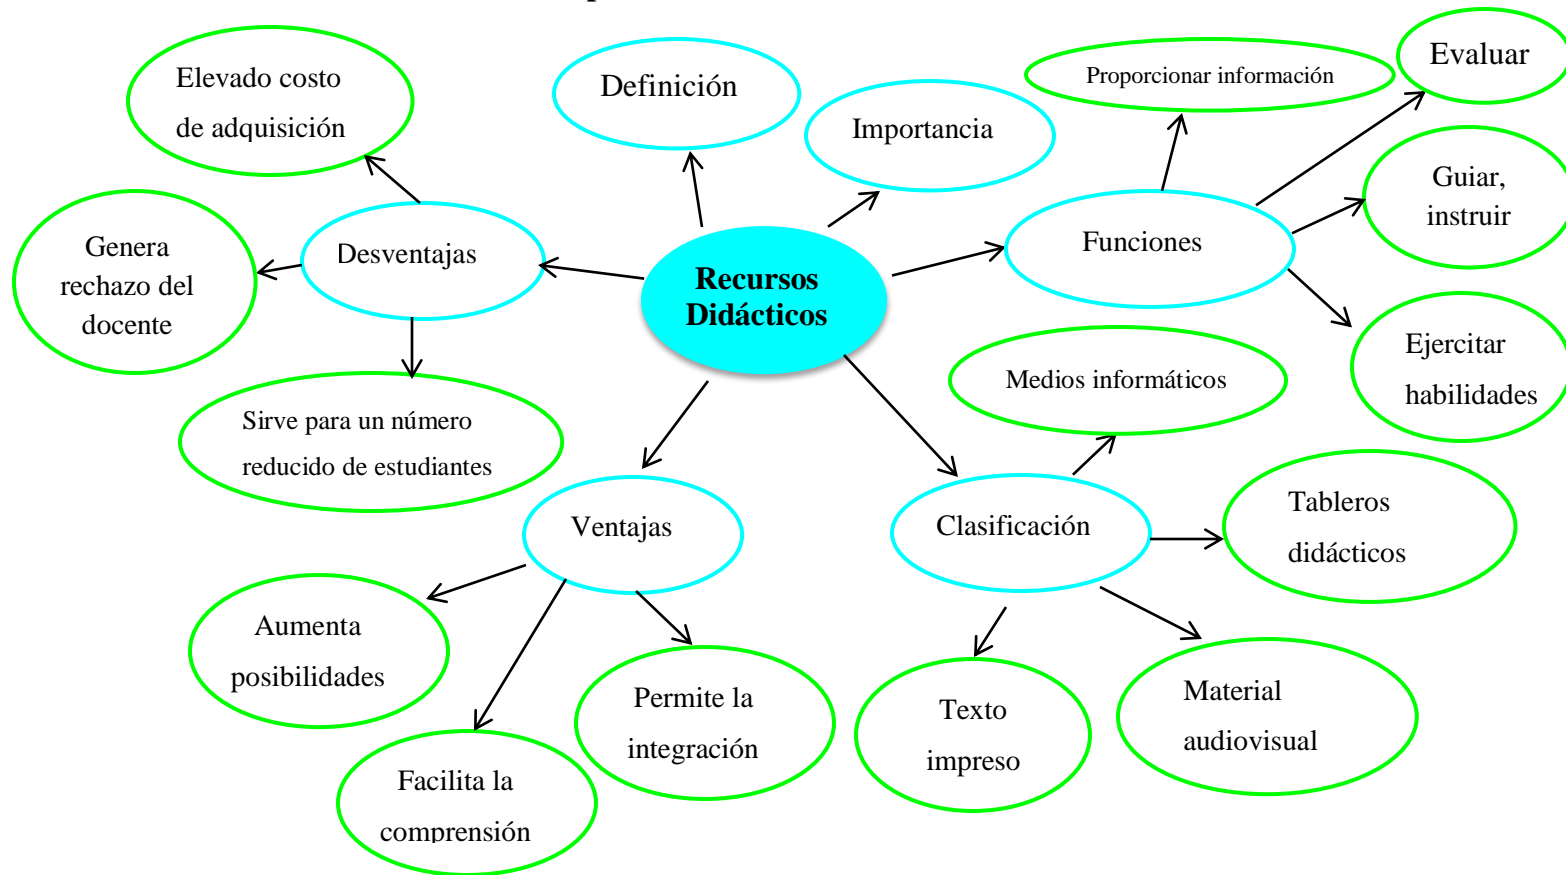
Recursos Didácticos

Definición

Importancia

Funciones

Proporcionar información

Evaluar

Guiar, instruir

Ejercitar habilidades

Desventajas

Elevado costo de adquisición

Genera rechazo del docente

Sirve para un número reducido de estudiantes

Ventajas

Aumenta posibilidades

Facilita la comprensión

Permite la integración

Clasificación

Medios informáticos

Tableros didácticos

Texto impreso

Material audiovisual